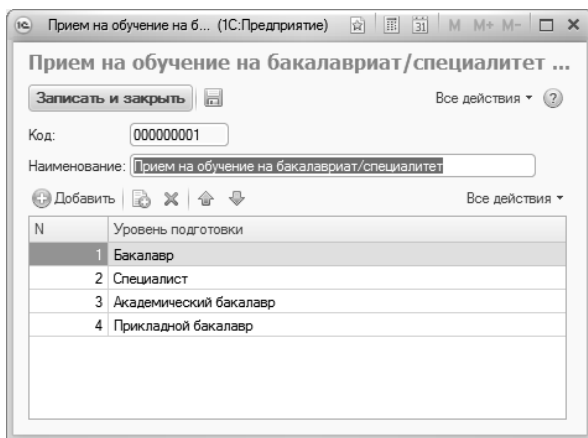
Прием на обучение на б... (1С:Предприятие)

M M+ M-

Прием на обучение на бакалавриат/специалитет ...

Записать и закрыть

Все действия ▾ ?

Код: 000000001

Наименование: Прием на обучение на бакалавриат/специалитет

Добавить

Все действия ▾

| N | Уровень подготовки |
|---|---|
| 1 | Бакалавр |
| 2 | Специалист |
| 3 | Академический бакалавр |
| 4 | Прикладной бакалавр |